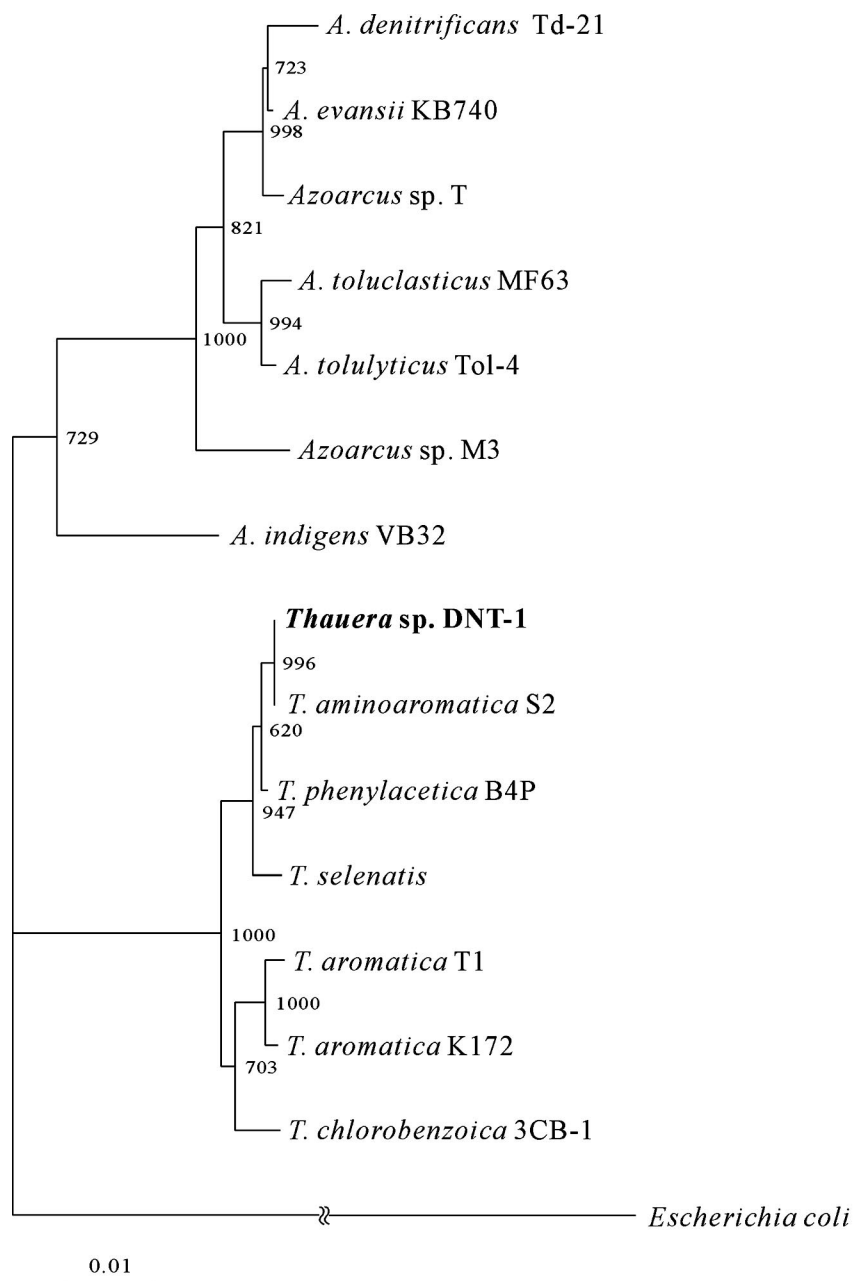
A. denitrificans Td-21
723
A. evansii KB740
998
Azoarcus sp. T
821
A. toluclasticus MF63
994
1000
A. tolulyticus Tol-4
729
Azoarcus sp. M3
A. indigens VB32
Thauera sp. DNT-1
996
T. aminoaromatica S2
620
T. phenylacetica B4P
947
T. selenatis
1000
T. aromatica T1
1000
T. aromatica K172
703
T. chlorobenzoica 3CB-1
Escherichia coli
0.01